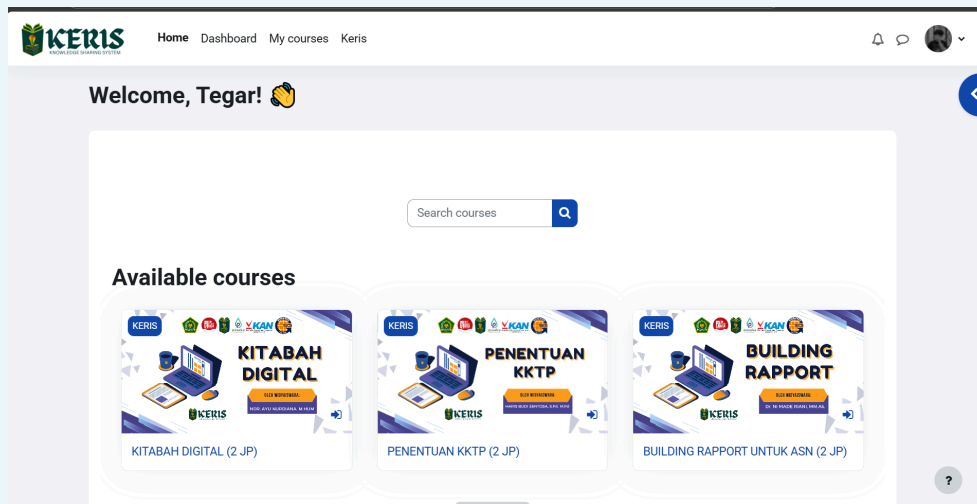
KERIS
KNOWLEDGE SHARING SYSTEM

Home Dashboard My courses Keris

Welcome, Tegar! 👋

Search courses

Available courses

KERIS
KITABAH DIGITAL
OLEH NARASUMBER:
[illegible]
KERIS
KITABAH DIGITAL (2 JP)

KERIS
PENENTUAN KKTP
OLEH NARASUMBER:
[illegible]
KERIS
PENENTUAN KKTP (2 JP)

KERIS
BUILDING RAPPORT
OLEH NARASUMBER:
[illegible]
KERIS
BUILDING RAPPORT UNTUK ASN (2 JP)

?